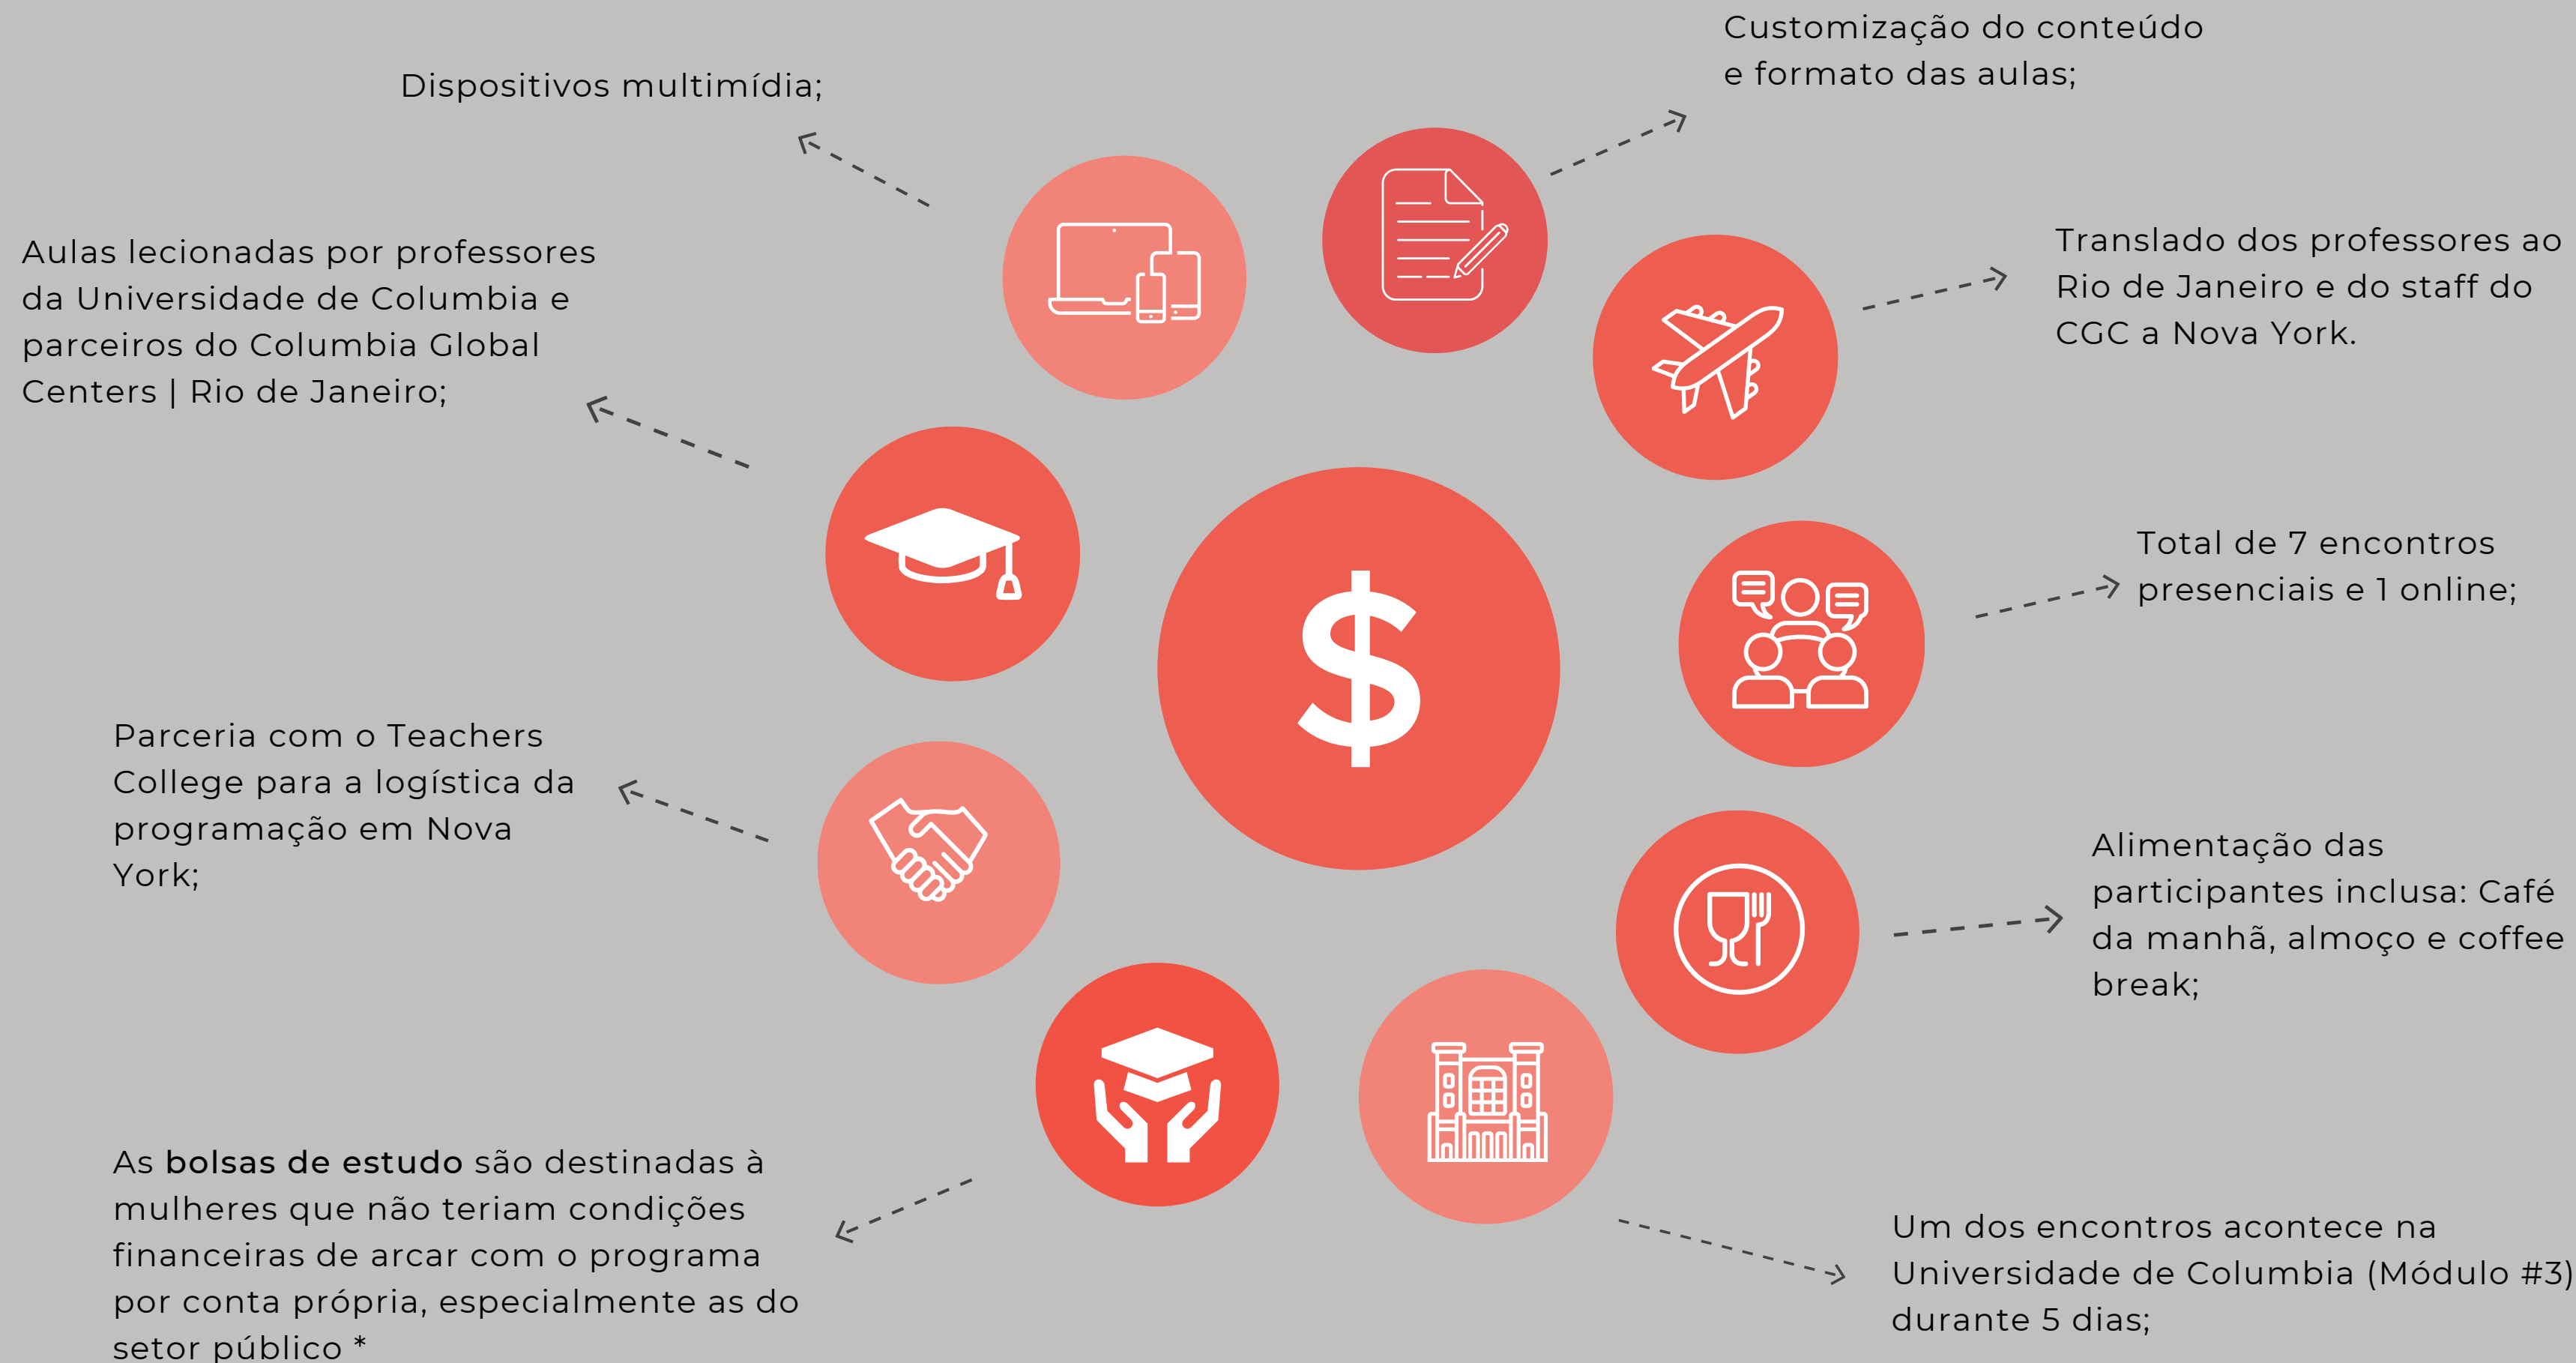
Customização do conteúdo e formato das aulas;

Dispositivos multimídia;

Aulas lecionadas por professores da Universidade de Columbia e parceiros do Columbia Global Centers | Rio de Janeiro;

Translado dos professores ao Rio de Janeiro e do staff do CGC a Nova York.

$

Total de 7 encontros presenciais e 1 online;

Parceria com o Teachers College para a logística da programação em Nova York;

Alimentação das participantes inclusa: Café da manhã, almoço e coffee break;

As **bolsas de estudo** são destinadas à mulheres que não teriam condições financeiras de arcar com o programa por conta própria, especialmente as do setor público *

Um dos encontros acontece na Universidade de Columbia (Módulo #3) durante 5 dias;